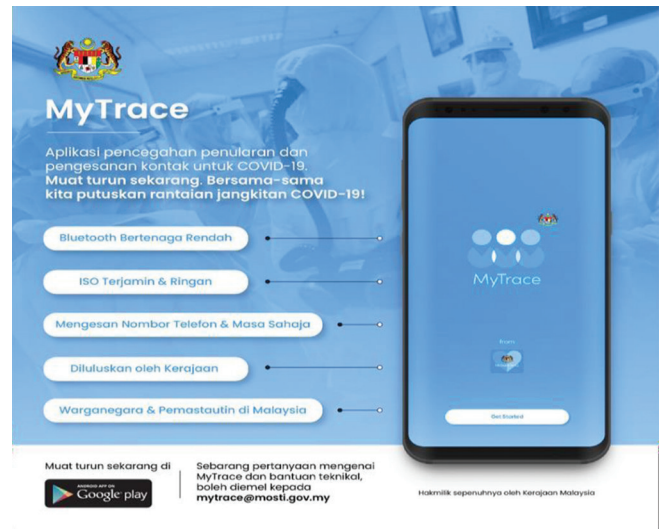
MyTrace

Aplikasi pencegahan penularan dan pengesanan kontak untuk COVID-19. Muat turun sekarang. Bersama-sama kita putuskan rantaian jangkitan COVID-19!

Bluetooth Bertenaga Rendah

ISO Terjamin & Ringan

Mengesan Nombor Telefon & Masa Sahaja

Diluluskan oleh Kerajaan

Warganegara & Pemastautin di Malaysia

MyTrace

From

Get Started

Muat turun sekarang di

ANDROID APP ON Google play

Sebarang pertanyaan mengenai MyTrace dan bantuan teknikal, boleh diemel kepada mytrace@mosti.gov.my

Hakmilik sepenuhnya oleh Kerajaan Malaysia